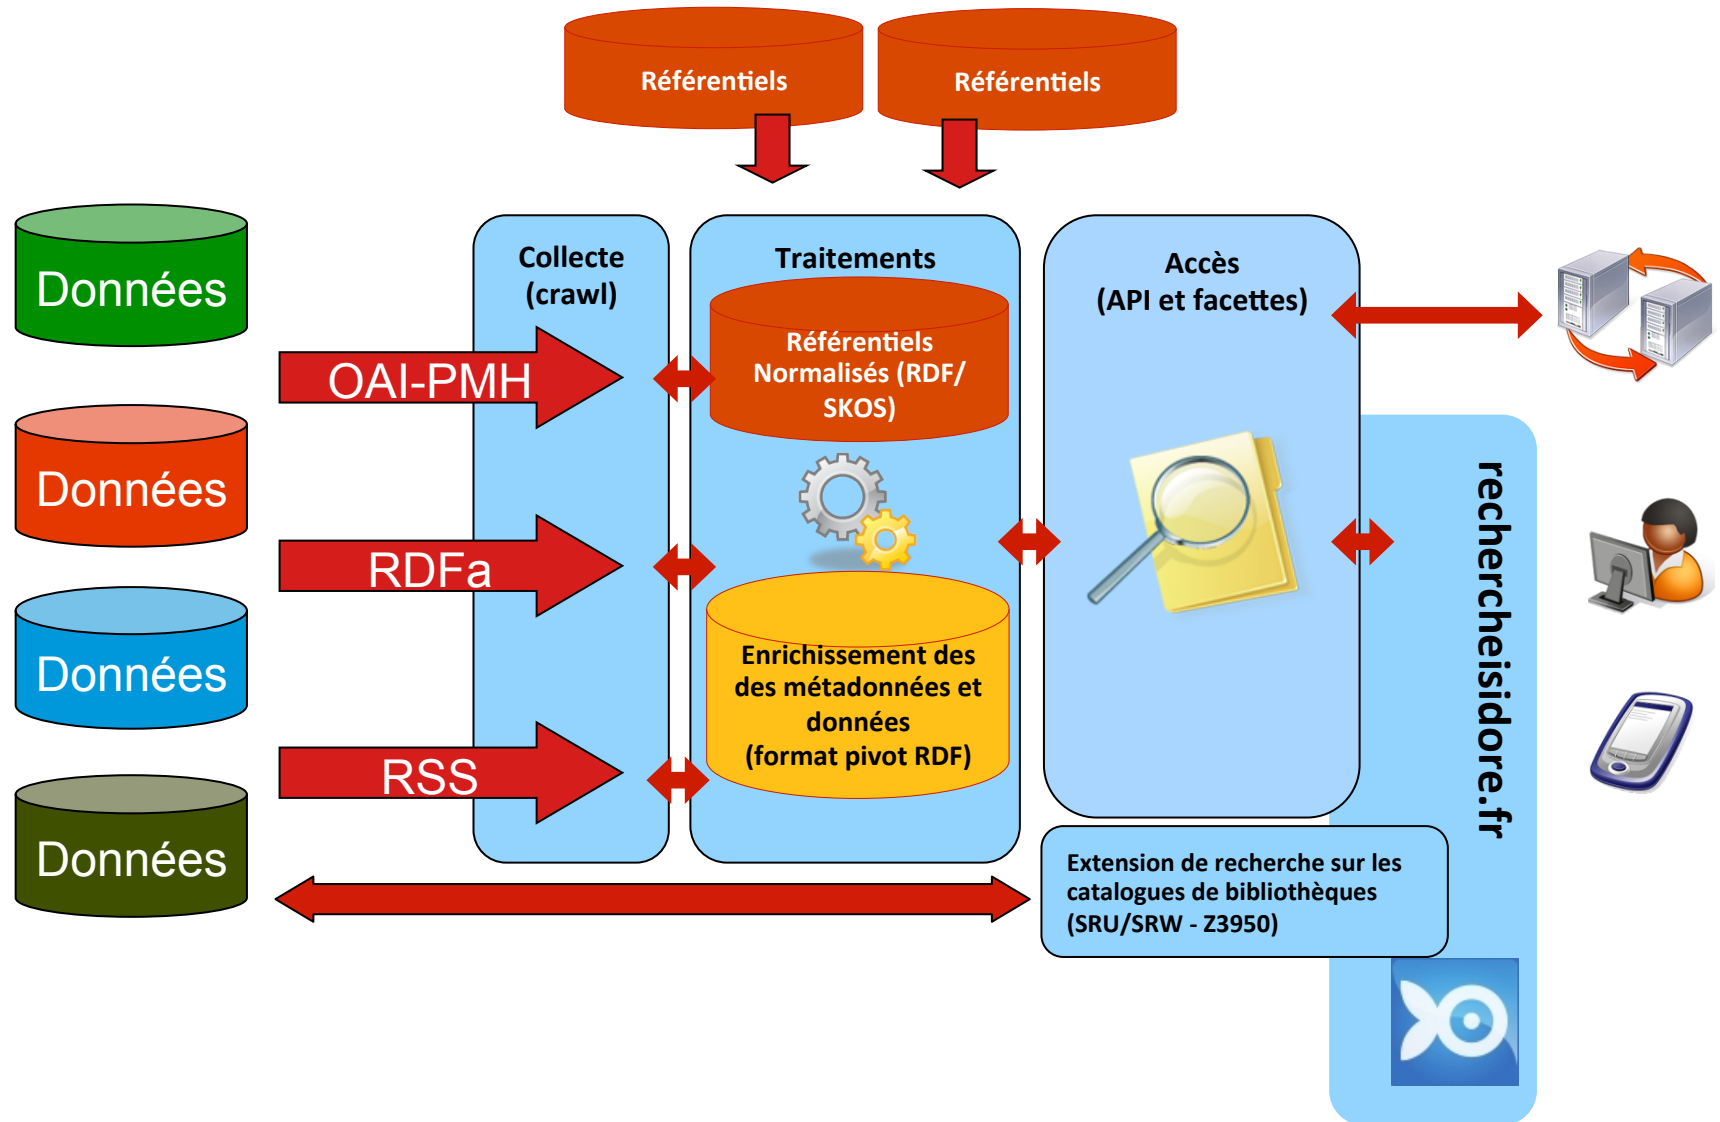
Référentiels

Référentiels

Données

Données

Données

Données

OAI-PMH

RDFa

RSS

Collecte (crawl)

Traitements

Référentiels Normalisés (RDF/ SKOS)

Enrichissement des des métadonnées et données (format pivot RDF)

Accès (API et facettes)

recherche.isidore.fr

Extension de recherche sur les catalogues de bibliothèques (SRU/SRW - Z3950)